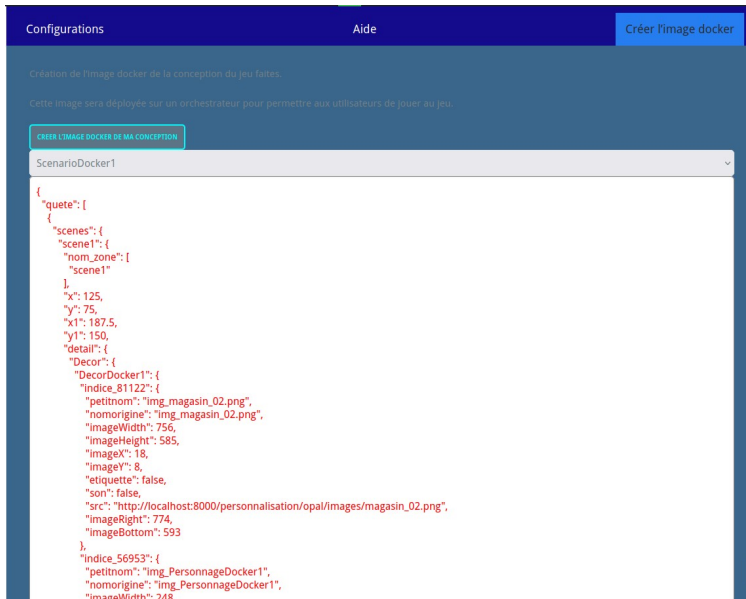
Configurations
Aide
Créer l'image docker

Création de l'image docker de la conception du jeu faites.

Cette image sera déployée sur un orchestrateur pour permettre aux utilisateurs de jouer au jeu.

CRÉER L'IMAGE DOCKER DE MA CONCEPTION

ScenarioDocker1

{
"quete": [
{
"scenes": {
"scene1": {
"nom_zone": [
"scene1"
],
"x": 125,
"y": 75,
"x1": 187.5,
"y1": 150,
"detail": {
"Decor": {
"DecorDocker1": {
"indice_81122": {
"petitnom": "img_magasin_02.png",
"nomorigine": "img_magasin_02.png",
"imageWidth": 756,
"imageHeight": 585,
"imageX": 18,
"imageY": 8,
"etiquette": false,
"son": false,
"src": "http://localhost:8000/personnalisation/opal/images/magasin_02.png",
"imageRight": 774,
"imageBottom": 593
},
"indice_56953": {
"petitnom": "img_PersonnageDocker1",
"nomorigine": "img_PersonnageDocker1",
"imageWidth": 248